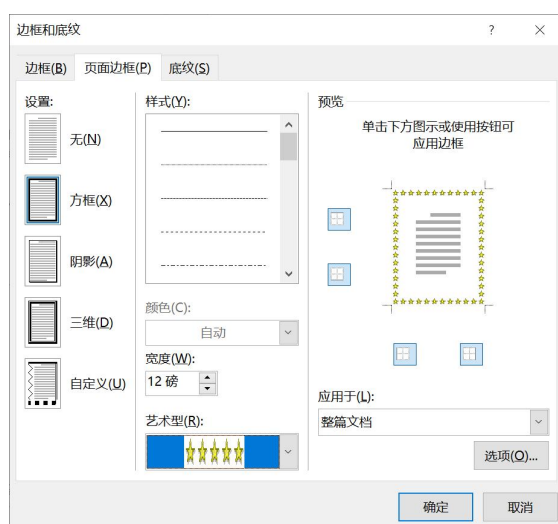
边框和底纹

?

×

边框(B)

页面边框(P)

底纹(S)

设置:

无(N)

方框(X)

阴影(A)

三维(D)

自定义(U)

样式(Y):

颜色(C):

自动

宽度(W):

12 磅

艺术型(R):

预览

单击下方图示或使用按钮可应用边框

应用于(L):

整篇文档

选项(O)...

确定

取消